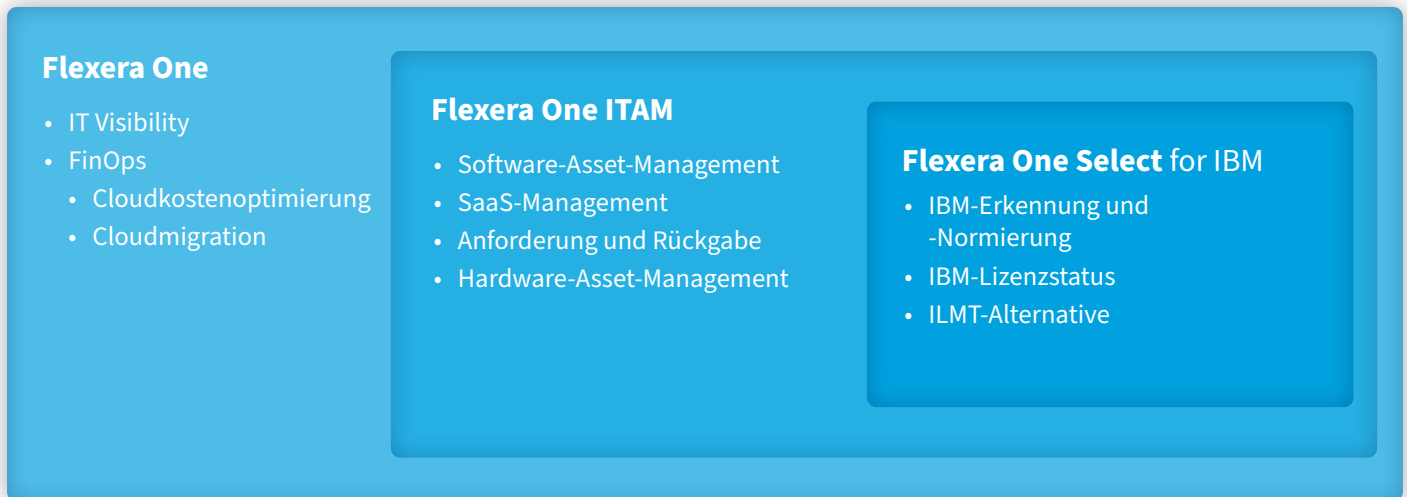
Flexera One

- IT Visibility
- FinOps
  - Cloudkostenoptimierung
  - Cloudmigration

Flexera One ITAM

- Software-Asset-Management
- SaaS-Management
- Anforderung und Rückgabe
- Hardware-Asset-Management

Flexera One Select for IBM

- IBM-Erkennung und -Normierung
- IBM-Lizenzstatus
- ILMT-Alternative